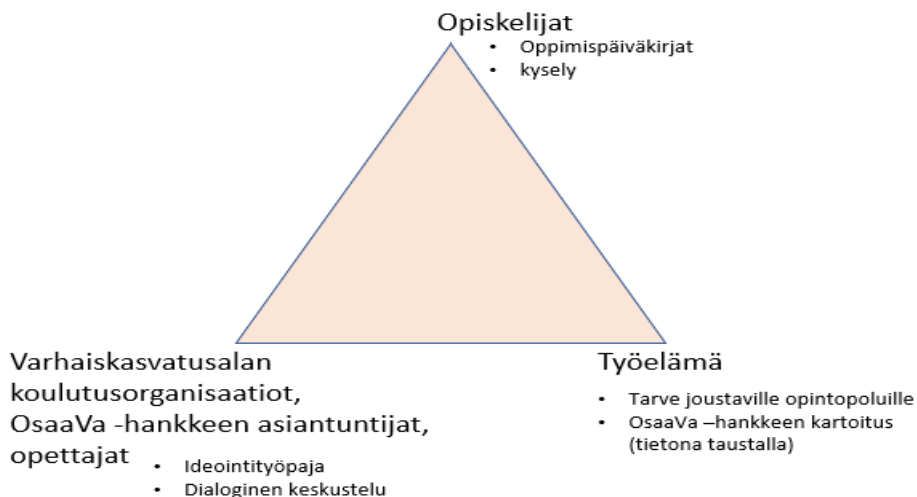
Opiskelijat
- Oppimispäiväkirjat
- kysely

Varhaiskasvatusalan koulutusorganisaatiot, OsaaVa -hankkeen asiantuntijat, opettajat
- Ideointityöpaja
- Dialoginen keskustelu

Työelämä
- Tarve joustaville opintopoluille
- OsaaVa –hankkeen kartoitus (tietona taustalla)